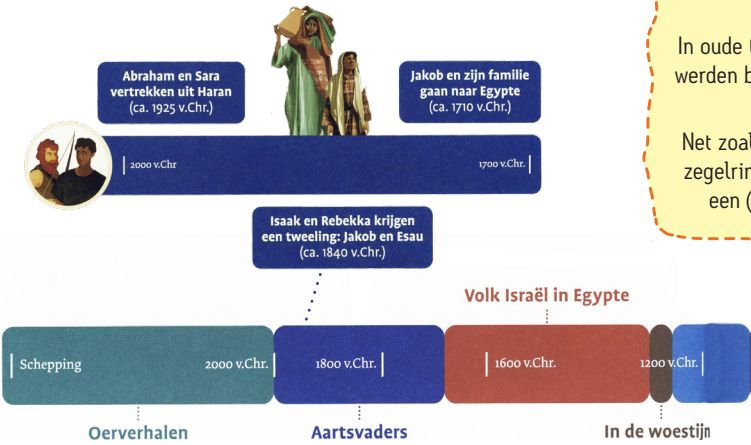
Abraham en Sara vertrekken uit Haran (ca. 1925 v.Chr.)

Jakob en zijn familie gaan naar Egypte (ca. 1710 v.Chr.)

In oude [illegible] werden b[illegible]

Net zoal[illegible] zegelrin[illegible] een ([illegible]

2000 v.Chr

1700 v.Chr.

Isaak en Rebekka krijgen een tweeling: Jakob en Esau (ca. 1840 v.Chr.)

Volk Israël in Egypte

Schepping

2000 v.Chr.

1800 v.Chr.

1600 v.Chr.

1200 v.Chr.

Oerverhalen

Aartsvaders

In de woestijn